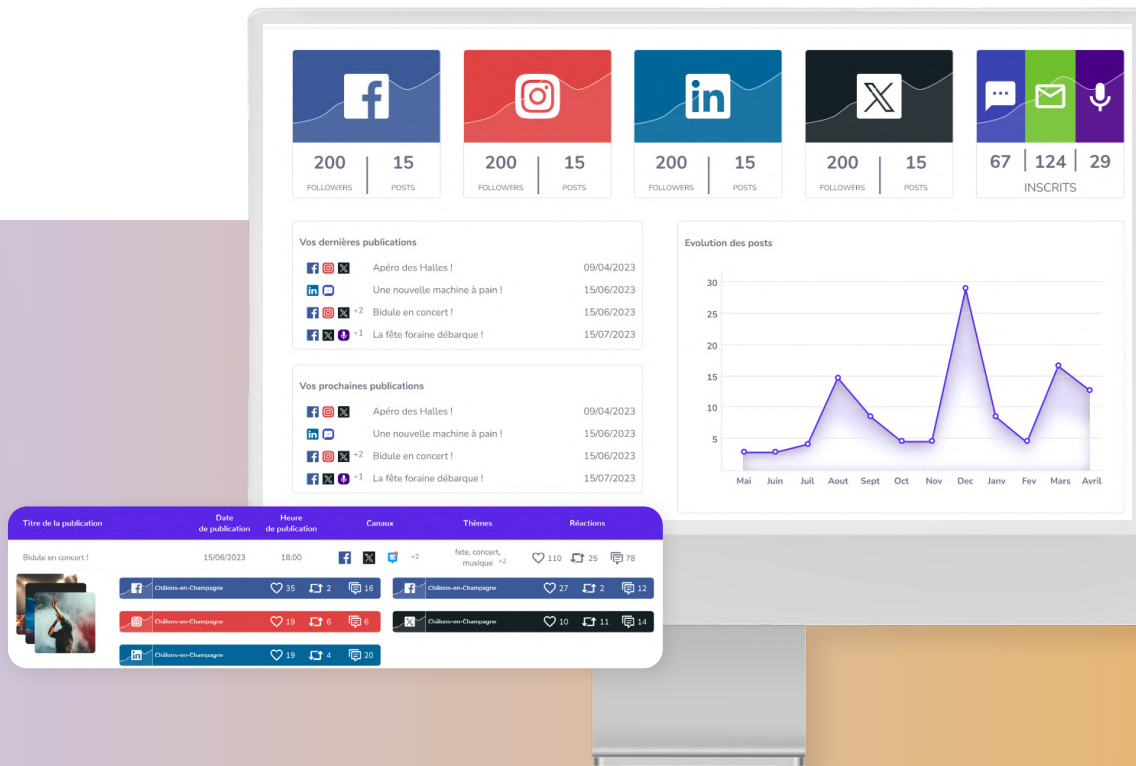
200 FOLLOWERS | 15 POSTS

200 FOLLOWERS | 15 POSTS

200 FOLLOWERS | 15 POSTS

200 FOLLOWERS | 15 POSTS

67 | 124 | 29
INSCRITS

Vos dernières publications

Apéro des Halles ! 09/04/2023
Une nouvelle machine à pain ! 15/06/2023
+2 Bidule en concert ! 15/06/2023
+1 La fête foraine débarque ! 15/07/2023

Vos prochaines publications

Apéro des Halles ! 09/04/2023
Une nouvelle machine à pain ! 15/06/2023
+2 Bidule en concert ! 15/06/2023
+1 La fête foraine débarque ! 15/07/2023

Evolution des posts

30
25
20
15
10
5

Mai Juin Juil Aout Sept Oct Nov Dec Janv Fev Mars Avril

| Titre de la publication | Date de publication | Heure de publication | Canaux | Thèmes | Réactions |
|---|---|---|---|---|---|
| Bidule en concert ! | 15/06/2023 | 18:00 | +2 | fete, concert, musique +2 | 110 25 78 |

Châlons-en-Champagne 35 2 16
Châlons-en-Champagne 27 2 12
Châlons-en-Champagne 19 6 6
Châlons-en-Champagne 10 11 14
Châlons-en-Champagne 19 4 20